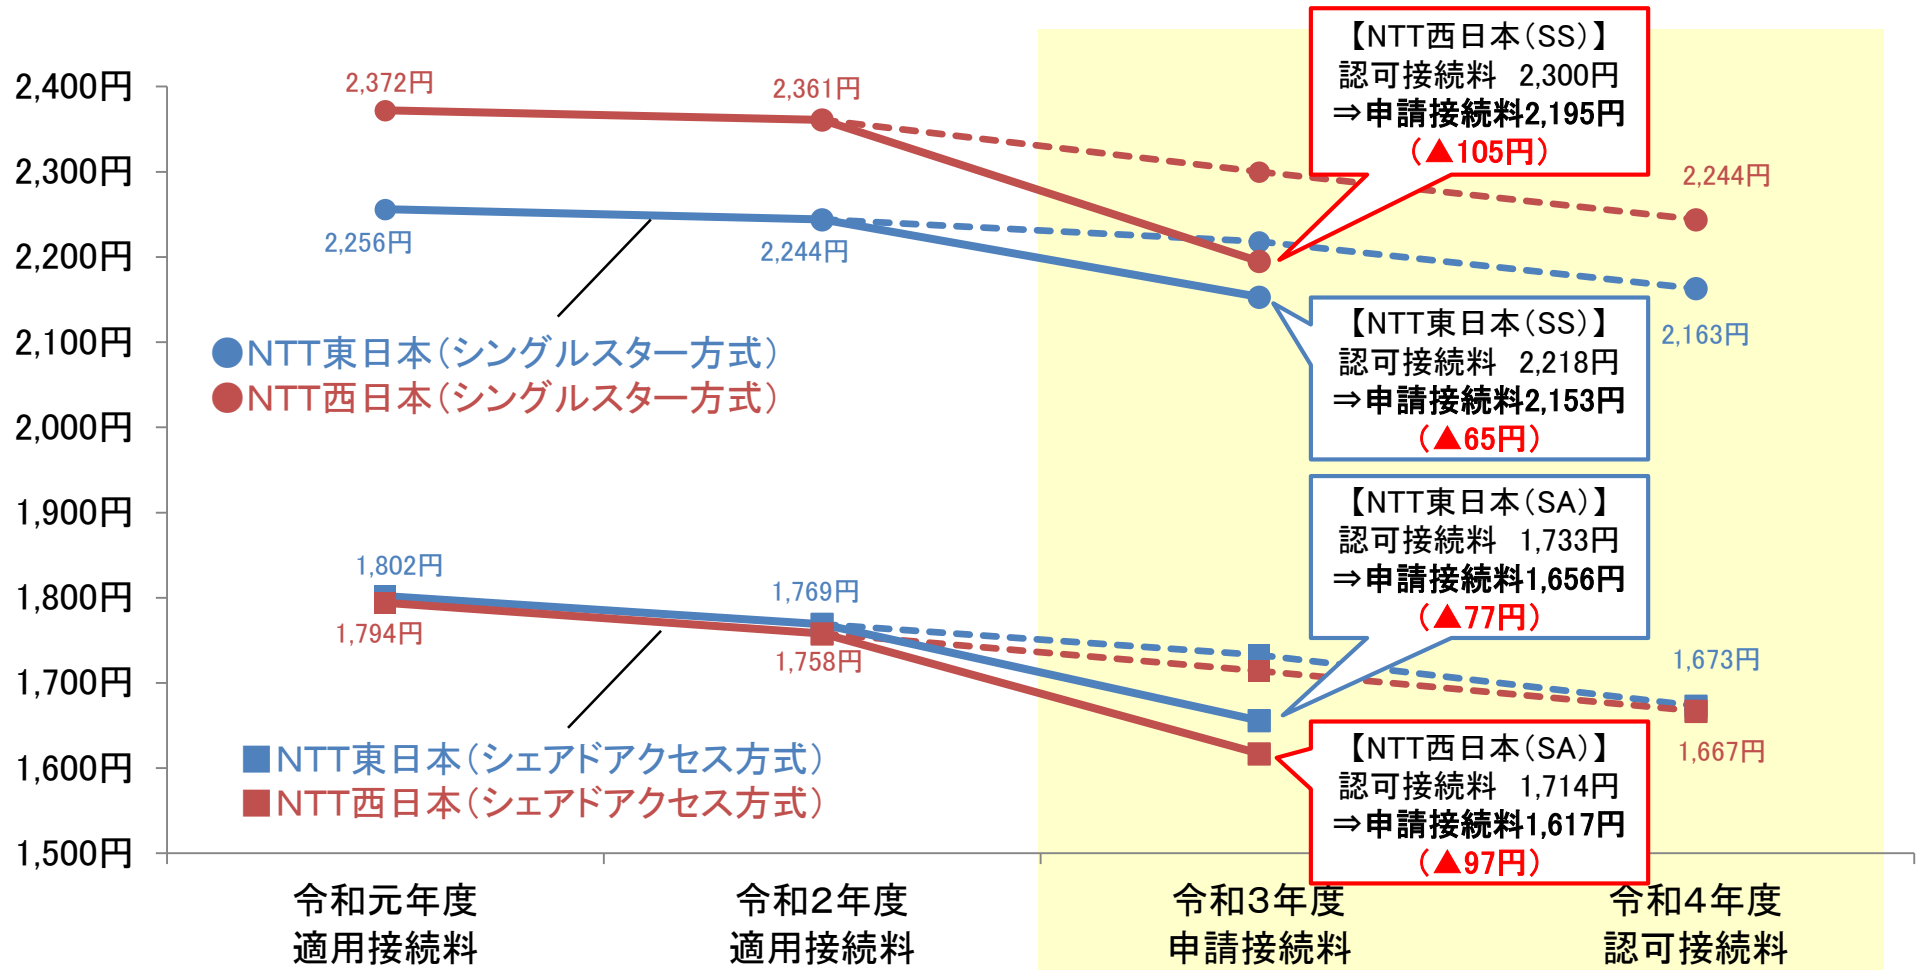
2,400円
2,300円
2,200円
2,100円
2,000円
1,900円
1,800円
1,700円
1,600円
1,500円

2,372円
2,361円
2,256円
2,244円

【NTT西日本(SS)】
認可接続料 2,300円
⇒申請接続料2,195円
(▲105円)

2,244円

【NTT東日本(SS)】
認可接続料 2,218円
⇒申請接続料2,153円
(▲65円)

2,163円

●NTT東日本(シングルスター方式)
●NTT西日本(シングルスター方式)

【NTT東日本(SA)】
認可接続料 1,733円
⇒申請接続料1,656円
(▲77円)

1,802円
1,769円
1,794円
1,758円
1,673円
1,667円

■NTT東日本(シェアドアクセス方式)
■NTT西日本(シェアドアクセス方式)

【NTT西日本(SA)】
認可接続料 1,714円
⇒申請接続料1,617円
(▲97円)

令和元年度
適用接続料

令和2年度
適用接続料

令和3年度
申請接続料

令和4年度
認可接続料